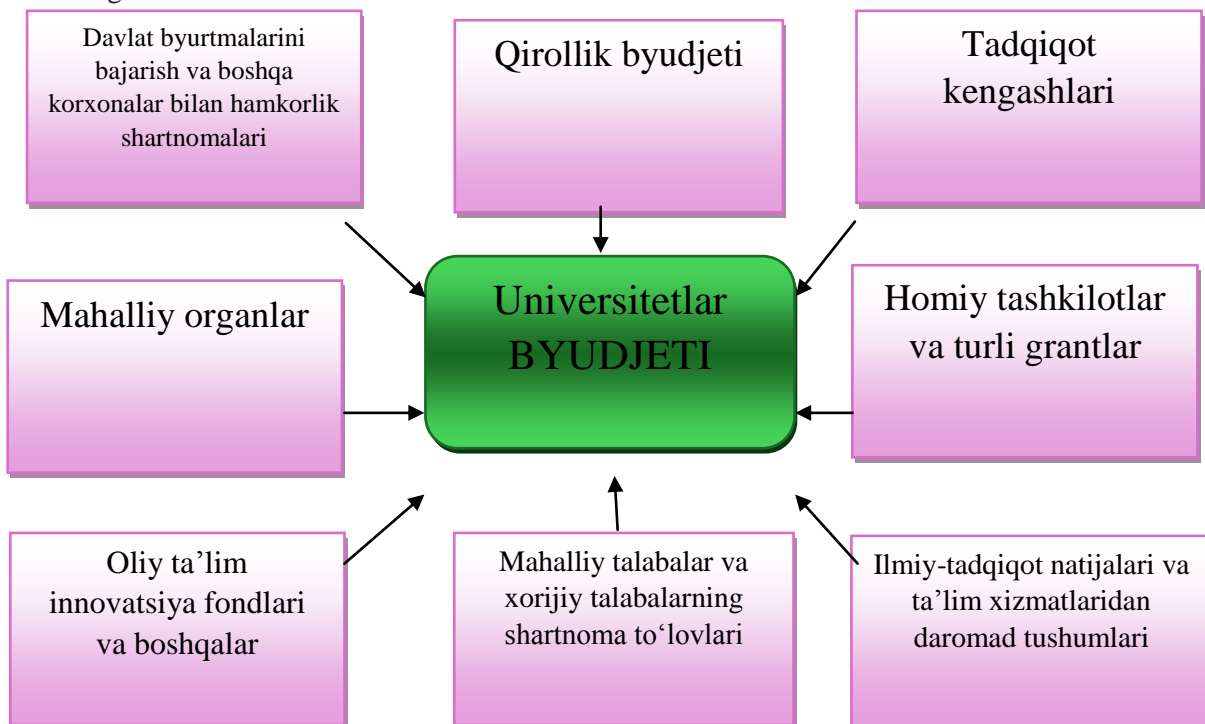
Davlat byurtmalarini bajarish va boshqa korxonalar bilan hamkorlik shartnomalari

Qirollik byudjeti

Tadqiqot kengashlari

Mahalliy organlar

Universitetlar BYUDJETI

Homiy tashkilotlar va turli grantlar

Oliy ta’lim innovatsiya fondlari va boshqalar

Mahalliy talabalar va xorijiy talabalarning shartnoma to‘lovlari

Ilmiy-tadqiqot natijalari va ta’lim xizmatlaridan daromad tushumlari